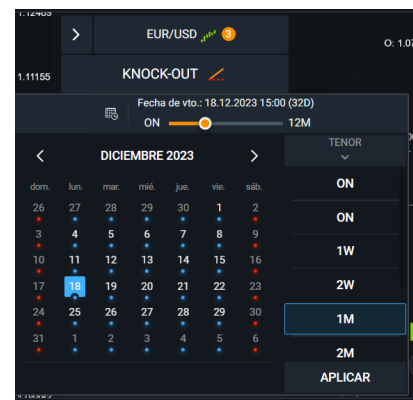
1.12469

EUR/USD 3

O: 1.07

1.11155

KNOCK-OUT

Fecha de vto.: 18.12.2023 15:00 (32D)

ON 12M

DICIEMBRE 2023

TENOR

| dom. | lun. | mar. | mié. | jue. | vie. | sáb. |
|---|---|---|---|---|---|---|
| 26 | 27 | 28 | 29 | 30 | 1 | 2 |
| 3 | 4 | 5 | 6 | 7 | 8 | 9 |
| 10 | 11 | 12 | 13 | 14 | 15 | 16 |
| 17 | 18 | 19 | 20 | 21 | 22 | 23 |
| 24 | 25 | 26 | 27 | 28 | 29 | 30 |
| 31 | 1 | 2 | 3 | 4 | 5 | 6 |

ON

ON

1W

2W

1M

2M

APLICAR